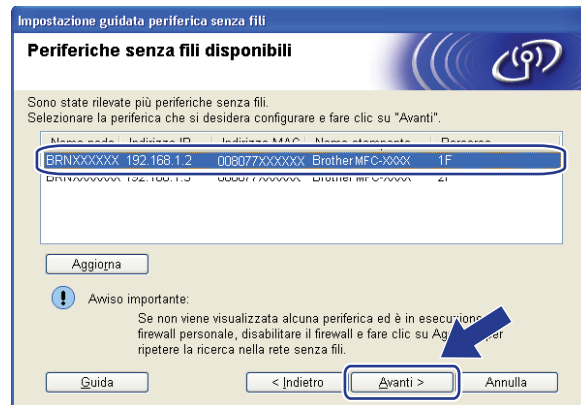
Impostazione guidata periferica senza fili

Periferiche senza fili disponibili

Sono state rilevate più periferiche senza fili.
Selezionare la periferica che si desidera configurare e fare clic su "Avanti".

| Nome nodo | Indirizzo IP | Indirizzo MAC | Nome stampante | Percorso |
|---|---|---|---|---|
| BRNXXXXXX | 192.168.1.2 | 008077XXXXXX | Brother MFC-XXXX | 1F |
| BRNXXXXXX | 192.168.1.3 | 008077XXXXXX | Brother MFC-XXXX | 2F |

Aggiorna

Avviso importante:
Se non viene visualizzata alcuna periferica ed è in esecuzione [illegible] firewall personale, disabilitare il firewall e fare clic su Ag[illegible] per ripetere la ricerca nella rete senza fili.

Guida
< Indietro
Avanti >
Annulla